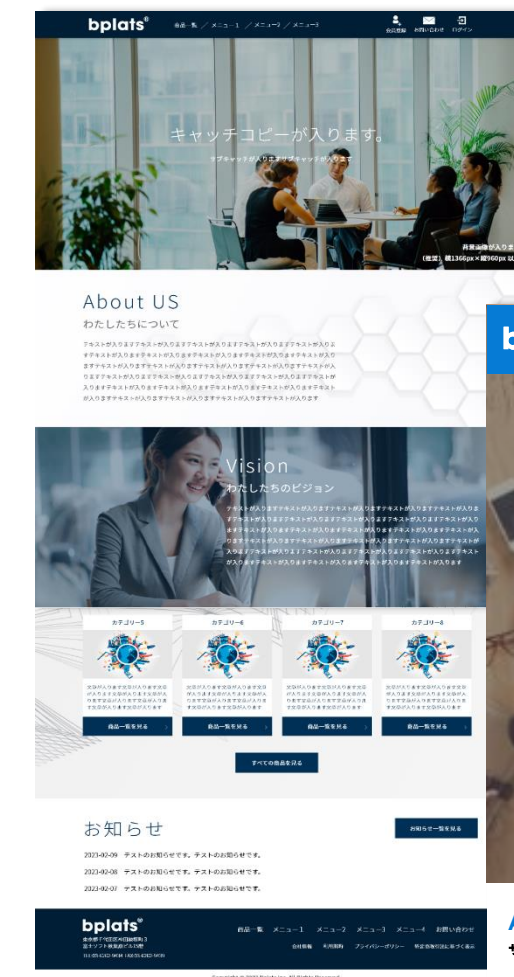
bplats®

商品一覧 ／ メニュー1 ／ メニュー2 ／ メニュー3

会員登録　お問い合わせ　ログイン

キャッチコピーが入ります。

サブキャッチが入ります。サブキャッチが入ります

背景画像が入ります
(推奨) 横1366px×縦960px以

About US
わたしたちについて

テキストが入りますテキストが入りますテキストが入りますテキストが入りますテキストが入りますテキストが入りますテキストが入りますテキストが入りますテキストが入りますテキストが入りますテキストが入りますテキストが入りますテキストが入りますテキストが入りますテキストが入りますテキストが入りますテキストが入りますテキストが入りますテキストが入りますテキストが入りますテキストが入りますテキストが入りますテキストが入りますテキストが入りますテキストが入りますテキストが入りますテキストが入りますテキストが入ります

Vision
わたしたちのビジョン

テキストが入りますテキストが入りますテキストが入りますテキストが入りますテキストが入りますテキストが入りますテキストが入りますテキストが入りますテキストが入りますテキストが入りますテキストが入りますテキストが入りますテキストが入りますテキストが入りますテキストが入りますテキストが入りますテキストが入りますテキストが入りますテキストが入りますテキストが入りますテキストが入りますテキストが入りますテキストが入りますテキストが入りますテキストが入りますテキストが入りますテキストが入ります

カテゴリー5
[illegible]
商品一覧を見る

カテゴリー6
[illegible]
商品一覧を見る

カテゴリー7
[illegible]
商品一覧を見る

カテゴリー8
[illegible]
商品一覧を見る

すべての商品を見る

お知らせ

お知らせ一覧を見る

2023-02-09　テストのお知らせです。テストのお知らせです。
2023-02-08　テストのお知らせです。テストのお知らせです。
2023-02-07　テストのお知らせです。テストのお知らせです。

bplats®
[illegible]

商品一覧　メニュー1　メニュー2　メニュー3　メニュー4　お問い合わせ
会社概要　利用規約　プライバシーポリシー　特定商取引法に基づく表示

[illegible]